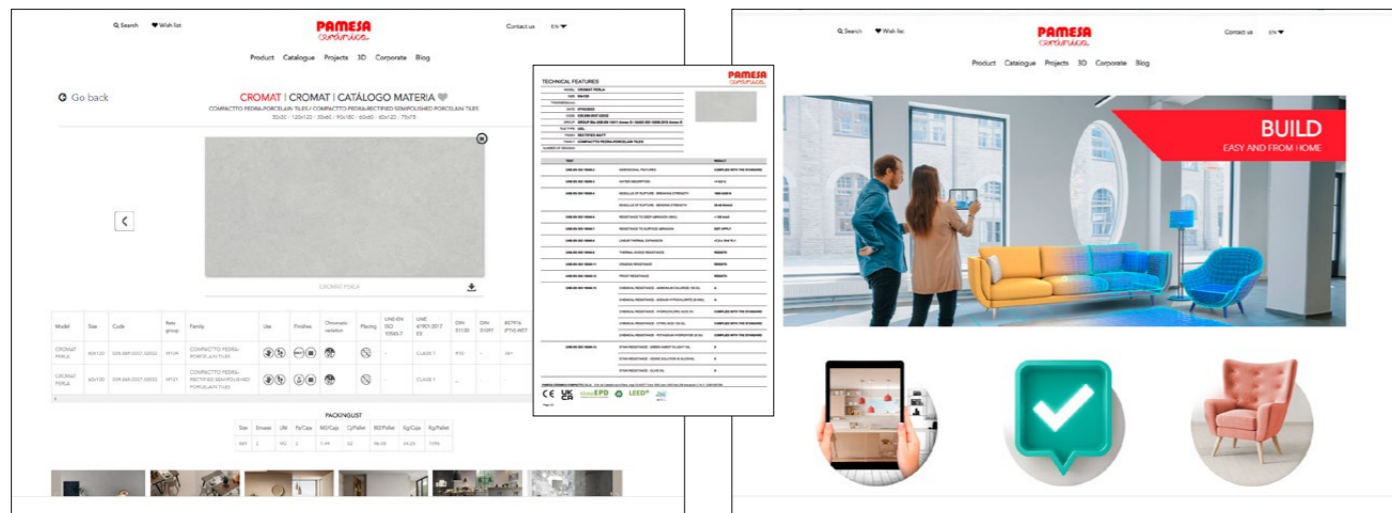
Search Wish list

PAMESA cerámica

Contact us EN

Product Catalogue Projects 3D Corporate Blog

Go back

CROMAT | CROMAT | CATÁLOGO MATERIA

COMPACTTO PEDRA-PORCELAIN TILES / COMPACTTO PEDRA-RECTIFIED SEMIPOLISHED PORCELAIN TILES

30x30 | 120x120 | 30x60 | 90x180 | 60x60 | 60x120 | 75x75

CROMAT PERLA

| Model | Size | Code | Rate group | Family | Use | Finishes | Chromatic variation | Placing | UNE-EN ISO 10545-7 | UNE 41901:2017 EX | DIN 51130 | DIN 51097 | BS7976 PTVG WET |
|---|---|---|---|---|---|---|---|---|---|---|---|---|---|
| CROMAT PERLA | 60x120 | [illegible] | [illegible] | COMPACTTO PEDRA-PORCELAIN TILES | | | | | - | CLASE 1 | R10 | - | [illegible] |
| CROMAT PERLA | 60x120 | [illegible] | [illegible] | COMPACTTO PEDRA-RECTIFIED SEMIPOLISHED PORCELAIN TILES | | | | | - | CLASE 1 | - | - | - |

PACKINGLIST

| Size | Envase | UM | Pz/Caja | M2/Caja | Cj/Pallet | M2/Pallet | Kg/Caja | Kg/Pallet |
|---|---|---|---|---|---|---|---|---|
| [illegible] | 2 | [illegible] | 2 | 1.44 | 32 | 46.08 | 34.25 | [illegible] |

TECHNICAL FEATURES

PAMESA cerámica

MODEL CROMAT PERLA

Search Wish list

PAMESA cerámica

Contact us EN

Product Catalogue Projects 3D Corporate Blog

BUILD

EASY AND FROM HOME